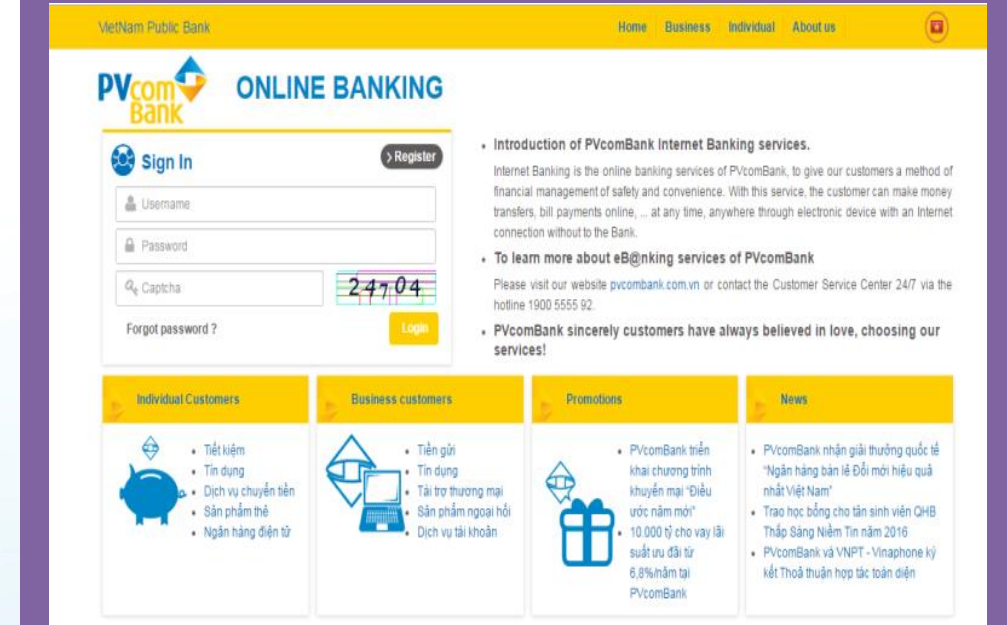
VietNam Public Bank

Home Business Individual About us

PVcom Bank ONLINE BANKING

Sign In

Register

Username

Password

Captcha

24704

Forgot password ?

Login

• Introduction of PVcomBank Internet Banking services.

Internet Banking is the online banking services of PVcomBank, to give our customers a method of financial management of safety and convenience. With this service, the customer can make money transfers, bill payments online, ... at any time, anywhere through electronic device with an Internet connection without to the Bank.

• To learn more about eB@nking services of PVcomBank

Please visit our website pvcombank.com.vn or contact the Customer Service Center 24/7 via the hotline 1900 5555 92.

• PVcomBank sincerely customers have always believed in love, choosing our services!

Individual Customers

• Tiết kiệm
• Tín dụng
• Dịch vụ chuyển tiền
• Sản phẩm thẻ
• Ngân hàng điện tử

Business customers

• Tiền gửi
• Tín dụng
• Tài trợ thương mại
• Sản phẩm ngoại hối
• Dịch vụ tài khoản

Promotions

• PVcomBank triển khai chương trình khuyến mại "Điều ước năm mới"
• 10.000 tỷ cho vay lãi suất ưu đãi từ 6,8%/năm tại PVcomBank

News

• PVcomBank nhận giải thưởng quốc tế "Ngân hàng bán lẻ Đổi mới hiệu quả nhất Việt Nam"
• Trao học bổng cho tân sinh viên QHB Thắp Sáng Niềm Tin năm 2016
• PVcomBank và VNPT - Vinaphone ký kết Thoả thuận hợp tác toàn diện